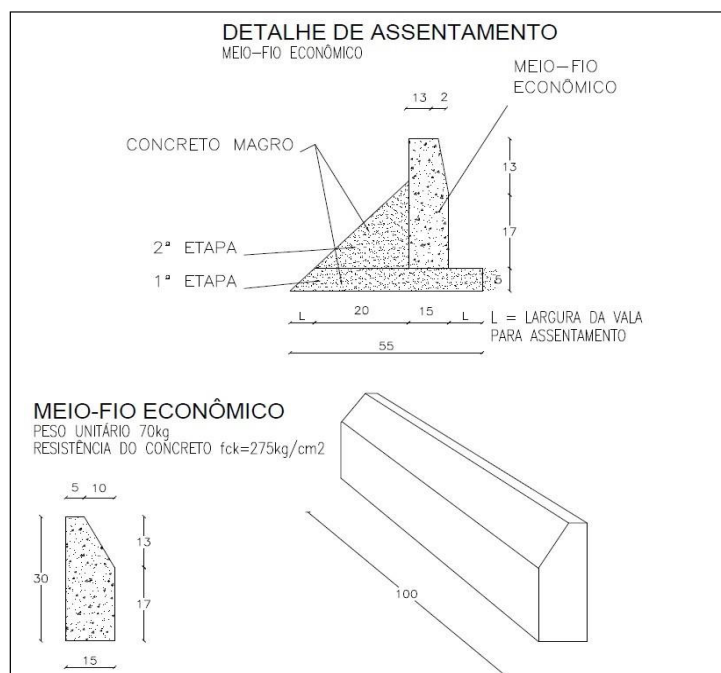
DETALHE DE ASSENTAMENTO
MEIO-FIO ECONÔMICO

MEIO-FIO ECONÔMICO

13 2

CONCRETO MAGRO

13

17

2ª ETAPA

1ª ETAPA

5

L 20 15 L

L = LARGURA DA VALA PARA ASSENTAMENTO

55

MEIO-FIO ECONÔMICO
PESO UNITÁRIO 70kg
RESISTÊNCIA DO CONCRETO fck=275kg/cm2

5 10

13

30

17

15

100